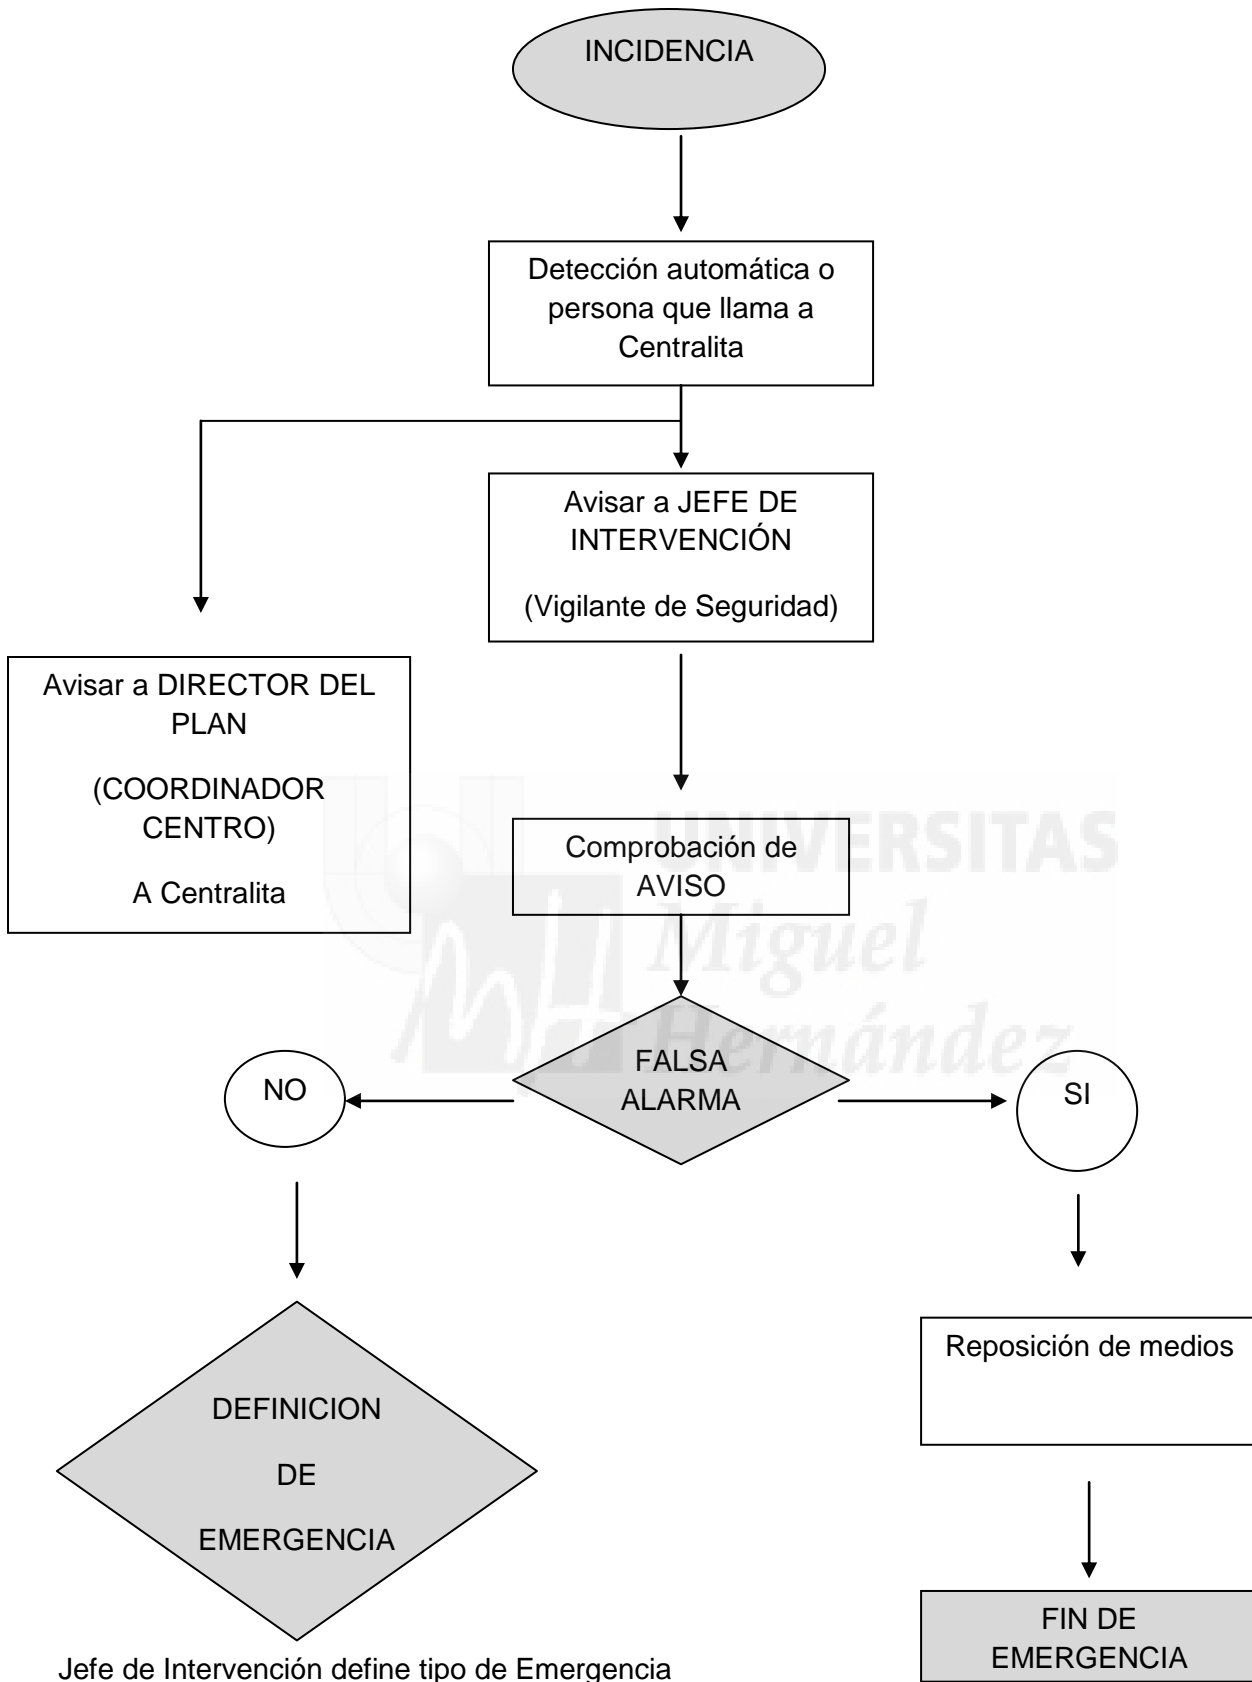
INCIDENCIA

Detección automática o persona que llama a Centralita

Avisar a JEFE DE INTERVENCIÓN

(Vigilante de Seguridad)

Avisar a DIRECTOR DEL PLAN

(COORDINADOR CENTRO)

A Centralita

Comprobación de AVISO

UNIVERSITAS Miguel Hernández

FALSA ALARMA

NO

SI

DEFINICION

DE

EMERGENCIA

Jefe de Intervención define tipo de Emergencia

Reposición de medios

FIN DE EMERGENCIA